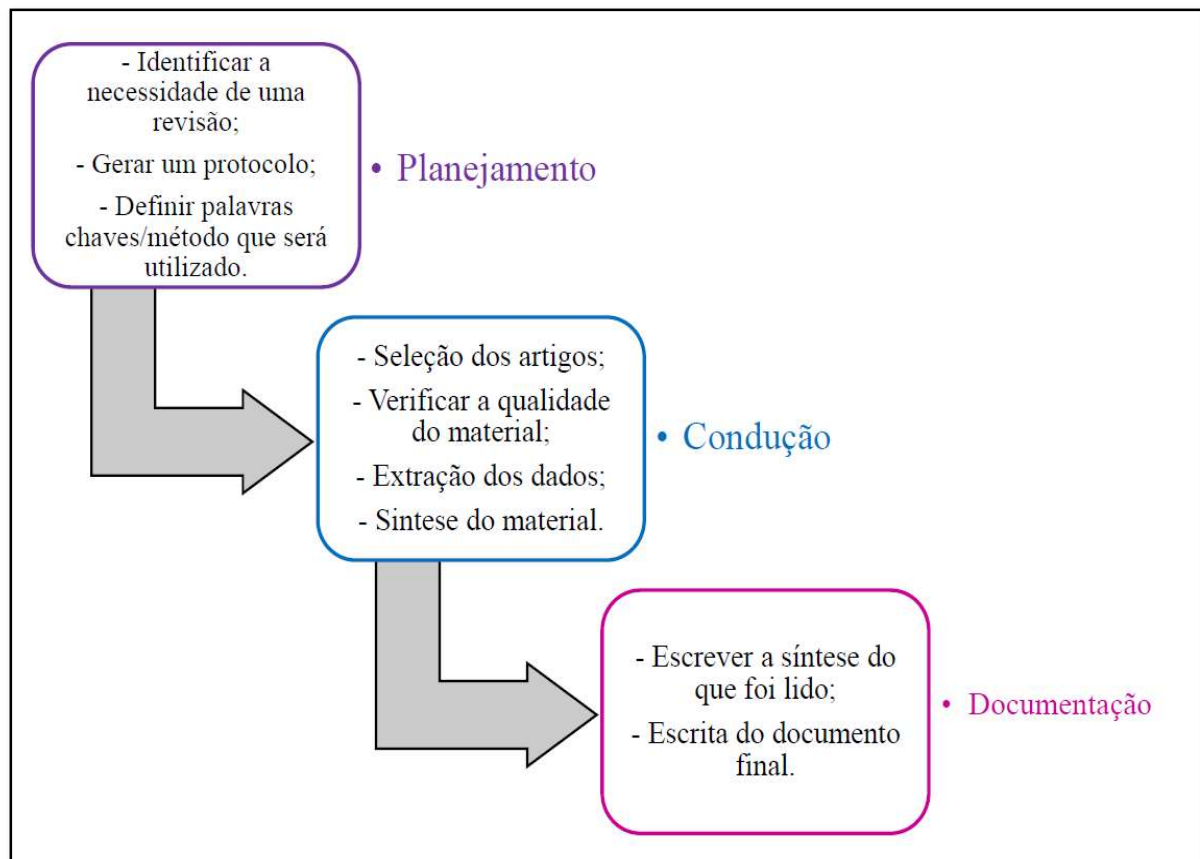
- Identificar a necessidade de uma revisão;

- Gerar um protocolo;

- Definir palavras chaves/método que será utilizado.

• Planejamento

- Seleção dos artigos;

- Verificar a qualidade do material;

- Extração dos dados;

- Sintese do material.

• Condução

- Escrever a síntese do que foi lido;

- Escrita do documento final.

• Documentação